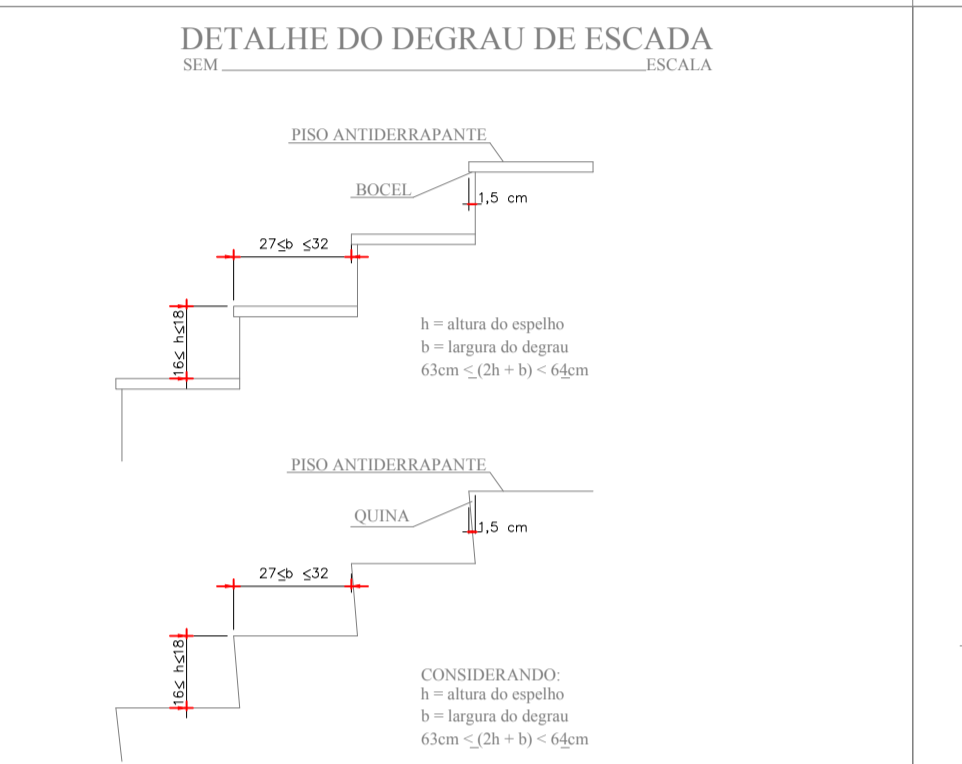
DETALHE DO DEGRAU DE ESCADA
SEM ESCALA

PISO ANTIDERRAPANTE

BOCEL

1,5 cm

$27 \leq b \leq 32$

$16 \leq h \leq 18$

h = altura do espelho
b = largura do degrau
63cm $\leq$ (2h + b) < 64cm

PISO ANTIDERRAPANTE

QUINA

1,5 cm

$27 \leq b \leq 32$

$16 \leq h \leq 18$

CONSIDERANDO:
h = altura do espelho
b = largura do degrau
63cm $\leq$ (2h + b) < 64cm